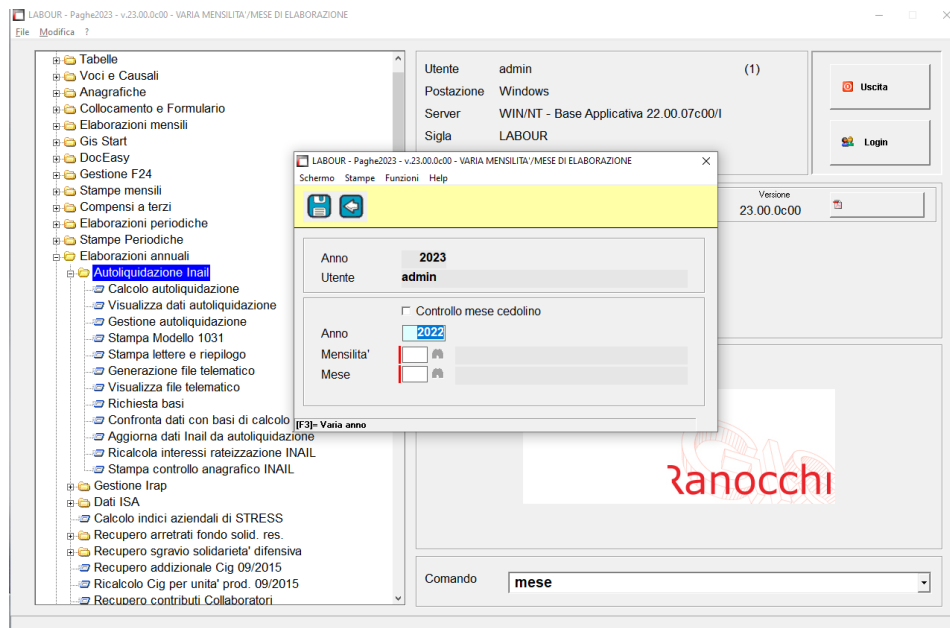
LABOUR - Paghe2023 - v.23.00.0c00 - VARIA MENSILITA'/MESE DI ELABORAZIONE
File Modifica ?

Tabelle
Voci e Causali
Anagrafiche
Collocamento e Formulario
Elaborazioni mensili
Gis Start
DocEasy
Gestione F24
Stampe mensili
Compensi a terzi
Elaborazioni periodiche
Stampe Periodiche
Elaborazioni annuali
Autoliquidazione Inail
Calcolo autoliquidazione
Visualizza dati autoliquidazione
Gestione autoliquidazione
Stampa Modello 1031
Stampa lettere e riepilogo
Generazione file telematico
Visualizza file telematico
Richiesta basi
Confronta dati con basi di calcolo
Aggiorna dati Inail da autoliquidazione
Ricalcola interessi rateizzazione INAIL
Stampa controllo anagrafico INAIL
Gestione Irap
Dati ISA
Calcolo indici aziendali di STRESS
Recupero arretrati fondo solid. res.
Recupero sgravio solidarieta' difensiva
Recupero addizionale Cig 09/2015
Ricalcolo Cig per unita' prod. 09/2015
Recupero contributi Collaboratori

Utente admin (1)
Postazione Windows
Server WIN/NT - Base Applicativa 22.00.07c00/I
Sigla LABOUR

Uscita
Login

Versione
23.00.0c00

LABOUR - Paghe2023 - v.23.00.0c00 - VARIA MENSILITA'/MESE DI ELABORAZIONE
Schermo Stampe Funzioni Help

Anno 2023
Utente admin

Controllo mese cedolino
Anno 2022
Mensilita'
Mese

[F3]= Varia anno

Ranocchi

Comando mese